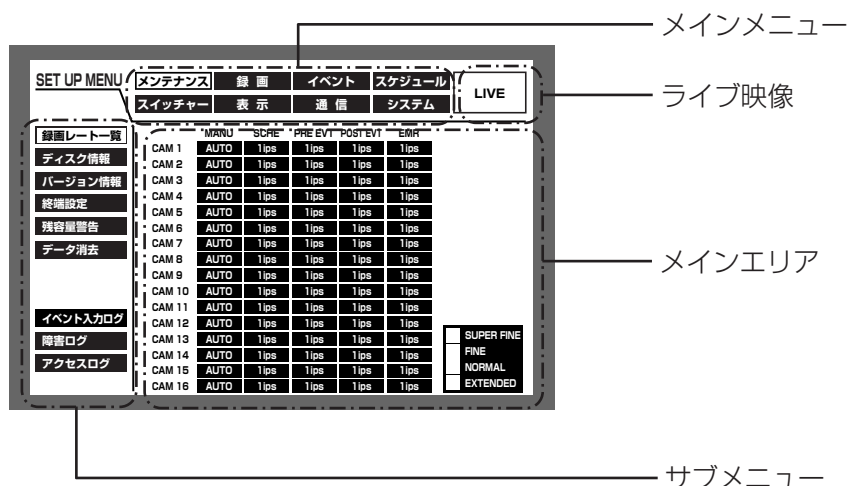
メインメニュー

SET UP MENU

メンテナンス | 録画 | イベント | スケジュール
スイッチャー | 表示 | 通信 | システム

LIVE

ライブ映像

録画レート一覧
ディスク情報
バージョン情報
終端設定
残容量警告
データ消去
イベント入力ログ
障害ログ
アクセスログ

| | MANU | SCHE | PRE EVT | POST EVT | EMR |
|---|---|---|---|---|---|
| CAM 1 | AUTO | 1ips | 1ips | 1ips | 1ips |
| CAM 2 | AUTO | 1ips | 1ips | 1ips | 1ips |
| CAM 3 | AUTO | 1ips | 1ips | 1ips | 1ips |
| CAM 4 | AUTO | 1ips | 1ips | 1ips | 1ips |
| CAM 5 | AUTO | 1ips | 1ips | 1ips | 1ips |
| CAM 6 | AUTO | 1ips | 1ips | 1ips | 1ips |
| CAM 7 | AUTO | 1ips | 1ips | 1ips | 1ips |
| CAM 8 | AUTO | 1ips | 1ips | 1ips | 1ips |
| CAM 9 | AUTO | 1ips | 1ips | 1ips | 1ips |
| CAM 10 | AUTO | 1ips | 1ips | 1ips | 1ips |
| CAM 11 | AUTO | 1ips | 1ips | 1ips | 1ips |
| CAM 12 | AUTO | 1ips | 1ips | 1ips | 1ips |
| CAM 13 | AUTO | 1ips | 1ips | 1ips | 1ips |
| CAM 14 | AUTO | 1ips | 1ips | 1ips | 1ips |
| CAM 15 | AUTO | 1ips | 1ips | 1ips | 1ips |
| CAM 16 | AUTO | 1ips | 1ips | 1ips | 1ips |

SUPER FINE
FINE
NORMAL
EXTENDED

メインエリア

サブメニュー